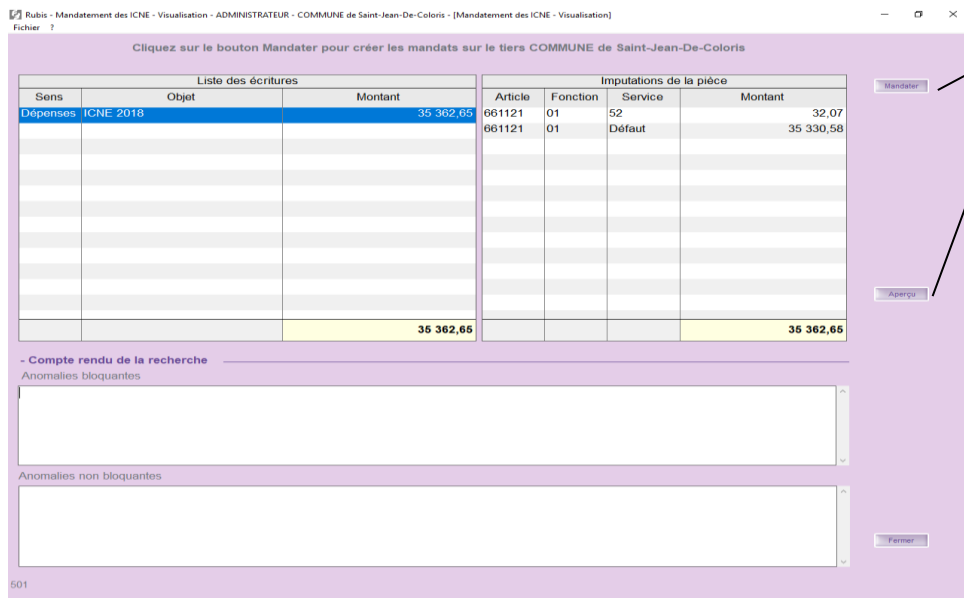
Rubis - Mandatement des ICNE - Visualisation - ADMINISTRATEUR - COMMUNE de Saint-Jean-De-Coloris - [Mandatement des ICNE - Visualisation]
Fichier ?

Cliquez sur le bouton Mandater pour créer les mandats sur le tiers COMMUNE de Saint-Jean-De-Coloris

Liste des écritures

| Sens | Objet | Montant |
|---|---|---|
| Dépenses | ICNE 2018 | 35 362,65 |
| | | 35 362,65 |

Imputations de la pièce

| Article | Fonction | Service | Montant |
|---|---|---|---|
| 661121 | 01 | 52 | 32,07 |
| 661121 | 01 | Défaut | 35 330,58 |
| | | | 35 362,65 |

Mandater

Aperçu

- Compte rendu de la recherche

Anomalies bloquantes

Anomalies non bloquantes

Fermer

501